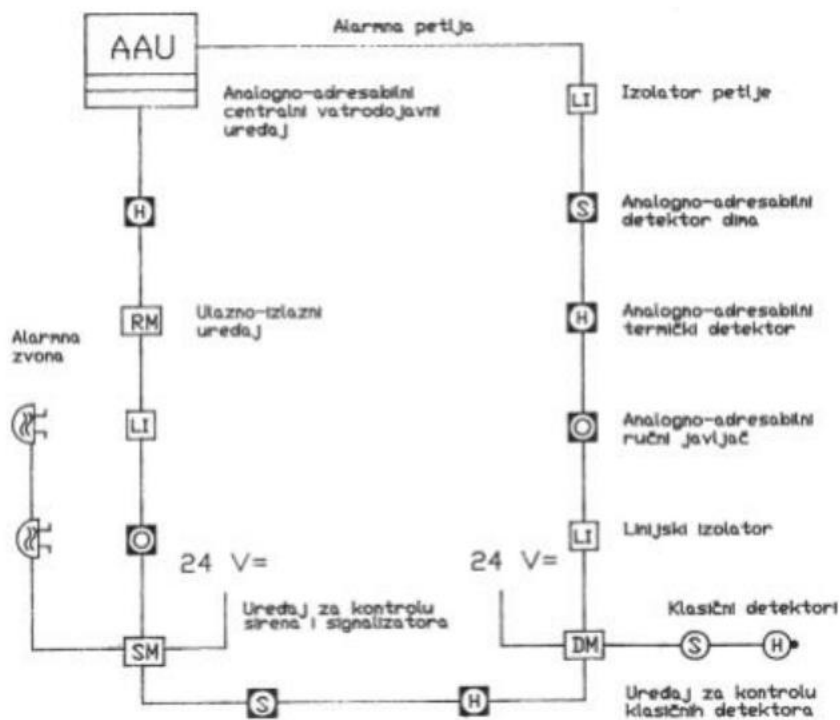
Alarmna petlja

AAU

Analogno-adresabilni centralni vatrodojavni uređaj

LI

Izolator petlje

H

S

Analogno-adresabilni detektor dima

RM

Ulazno-izlazni uređaj

H

Analogno-adresabilni termički detektor

Alarmna zvona

LI

O

Analogno-adresabilni ručni javljač

O

LI

Linijski izolator

24 V=

24 V=

Uređaj za kontrolu sirena i signalizatora

Klasični detektori

SM

DM

S

H

S

H

Uređaj za kontrolu klasičnih detektora